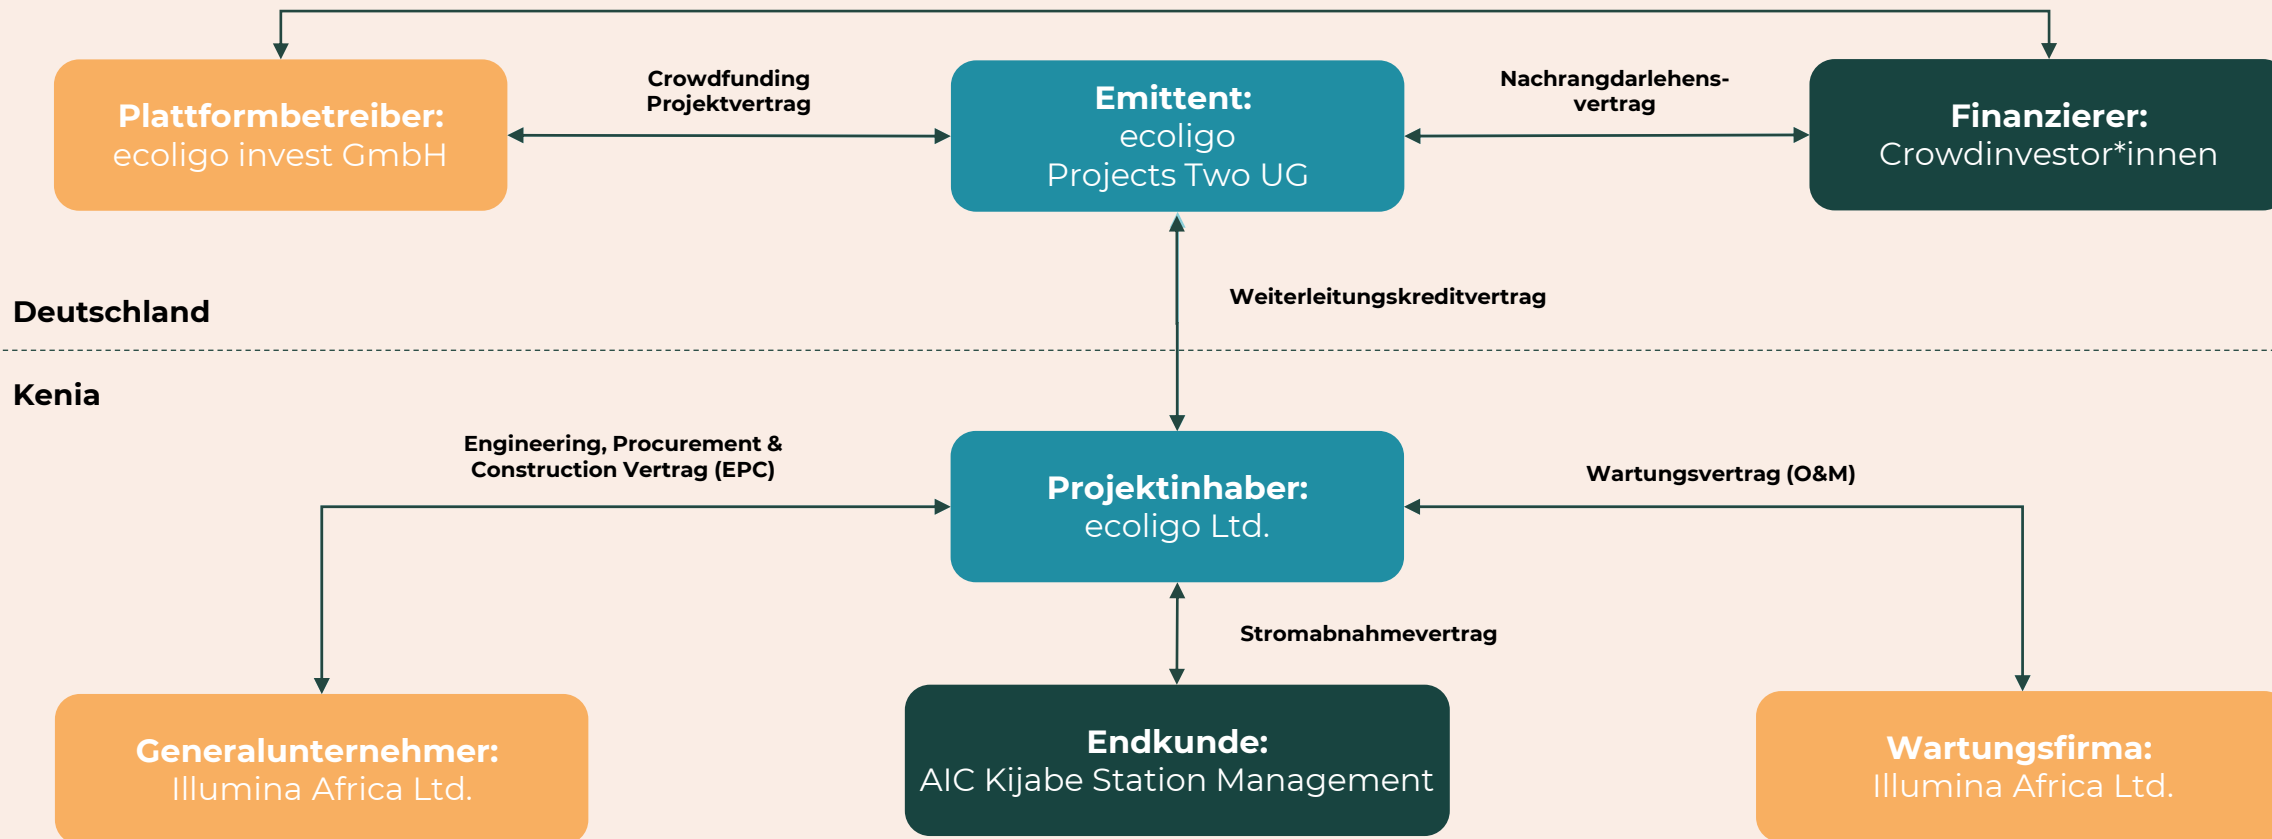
Plattformbetreiber:
ecoligo invest GmbH

Crowdfunding
Projektvertrag

Emittent:
ecoligo
Projects Two UG

Nachrangdarlehensvertrag

Finanzierer:
Crowdinvestor*innen

Weiterleitungskreditvertrag

Deutschland

Kenia

Engineering, Procurement & Construction Vertrag (EPC)

Projektinhaber:
ecoligo Ltd.

Wartungsvertrag (O&M)

Stromabnahmevertrag

Generalunternehmer:
Illumina Africa Ltd.

Endkunde:
AIC Kijabe Station Management

Wartungsfirma:
Illumina Africa Ltd.